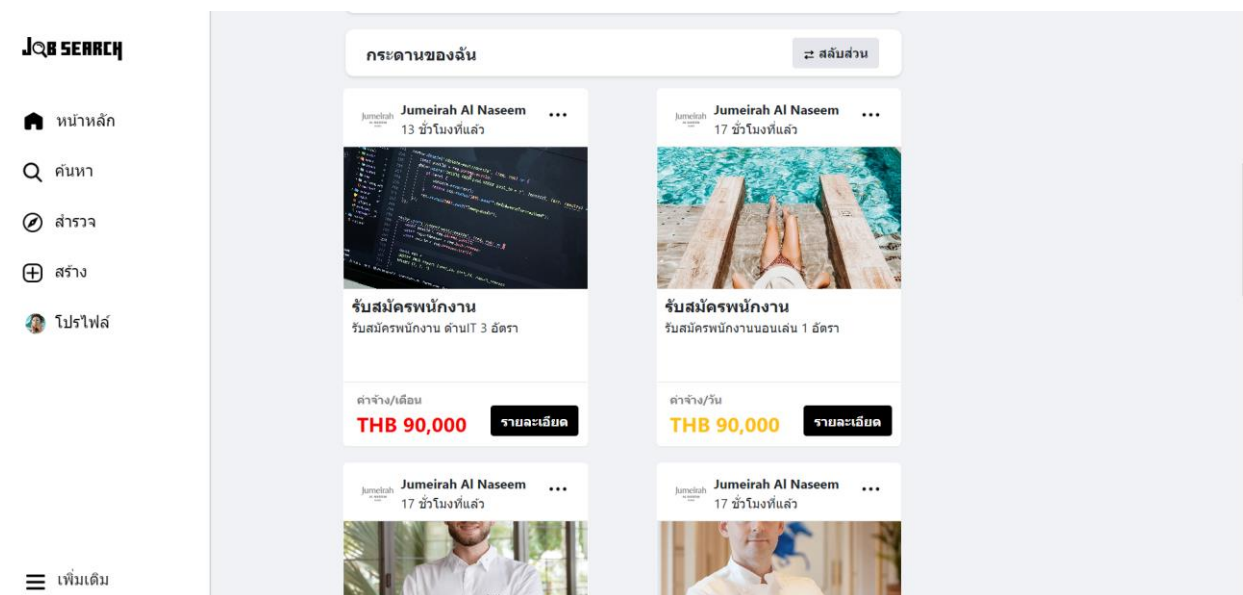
JOB SEARCH

หน้าหลัก

ค้นหา

สำรวจ

สร้าง

โปรไฟล์

เพิ่มเติม

กระดานของฉัน

⇄ สลับส่วน

Jumeirah Jumeirah Al Naseem ...
13 ชั่วโมงที่แล้ว

รับสมัครพนักงาน
รับสมัครพนักงาน ด้านIT 3 อัตรา

ค่าจ้าง/เดือน
THB 90,000
รายละเอียด

Jumeirah Jumeirah Al Naseem ...
17 ชั่วโมงที่แล้ว

รับสมัครพนักงาน
รับสมัครพนักงานนอนเล่น 1 อัตรา

ค่าจ้าง/วัน
THB 90,000
รายละเอียด

Jumeirah Jumeirah Al Naseem ...
17 ชั่วโมงที่แล้ว

Jumeirah Jumeirah Al Naseem ...
17 ชั่วโมงที่แล้ว